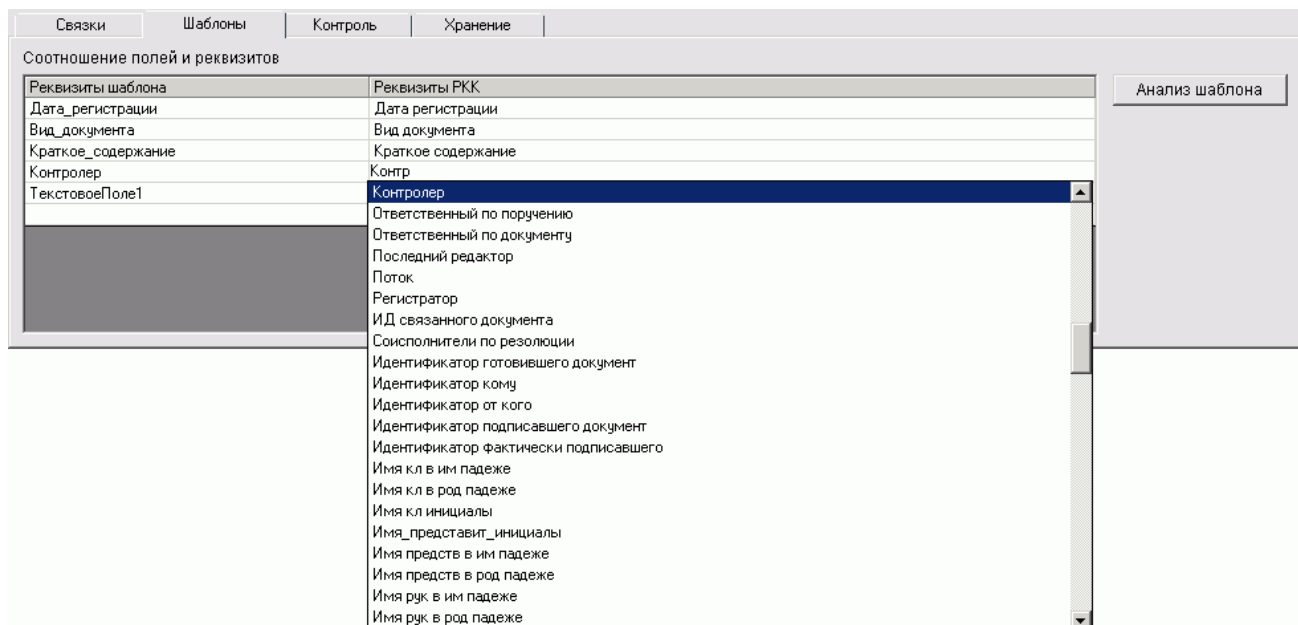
Связки | Шаблоны | Контроль | Хранение

Соотношение полей и реквизитов

| Реквизиты шаблона | Реквизиты РКК |
|---|---|
| Дата_регистрации | Дата регистрации |
| Вид_документа | Вид документа |
| Краткое_содержание | Краткое содержание |
| Контролер | Контр |
| ТекстовоеПоле1 | |

Анализ шаблона

Контролер
Ответственный по поручению
Ответственный по документу
Последний редактор
Поток
Регистратор
ИД связанного документа
Соисполнители по резолюции
Идентификатор готовившего документ
Идентификатор кому
Идентификатор от кого
Идентификатор подписавшего документ
Идентификатор фактически подписавшего
Имя кл в им падеже
Имя кл в род падеже
Имя кл инициалы
Имя_представит_инициалы
Имя предств в им падеже
Имя предств в род падеже
Имя рук в им падеже
Имя рук в род падеже